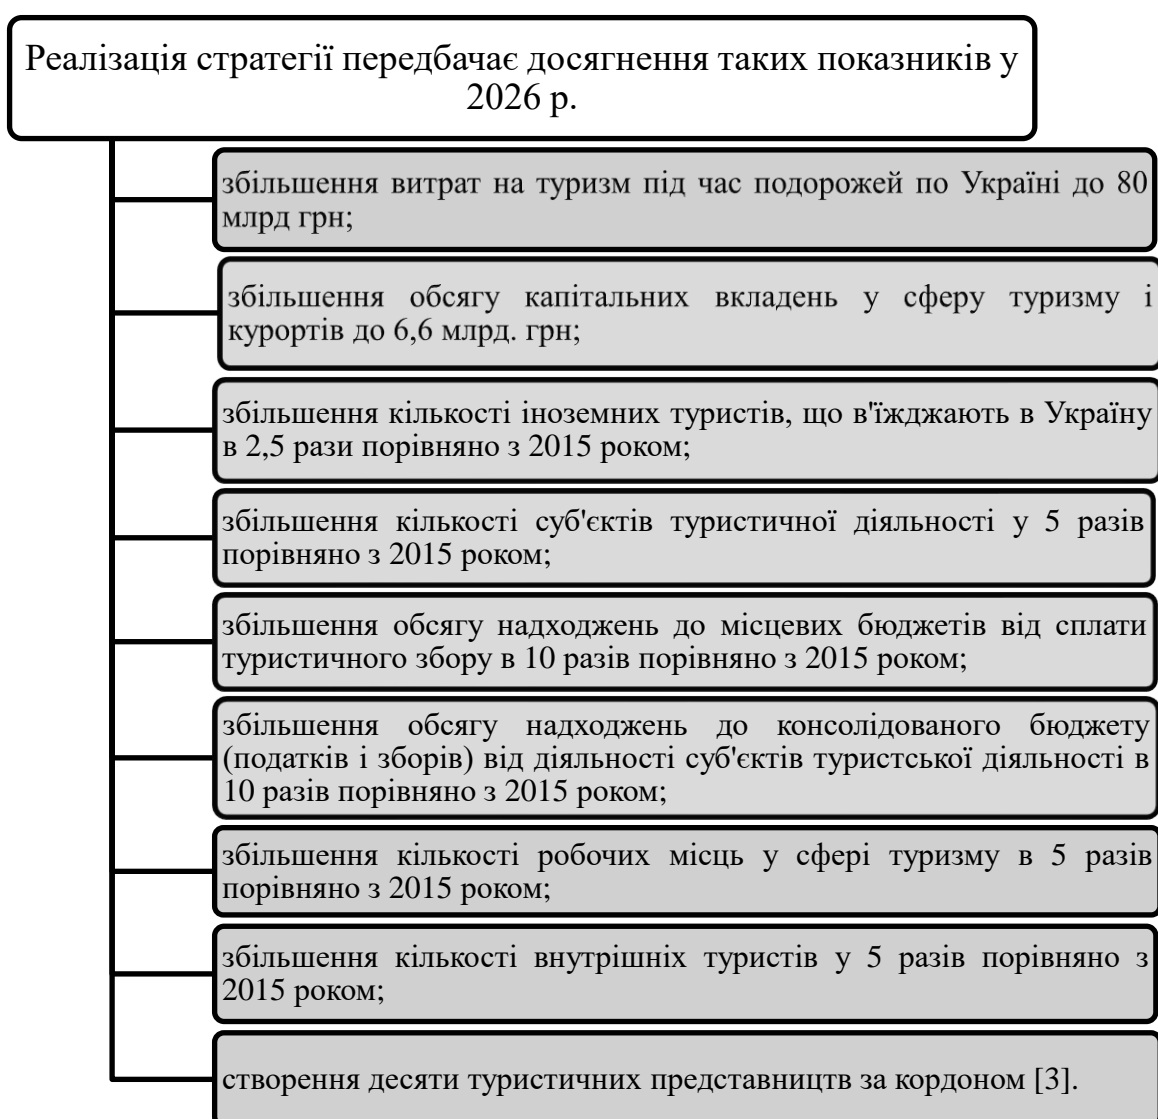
Реалізація стратегії передбачає досягнення таких показників у 2026 р.

збільшення витрат на туризм під час подорожей по Україні до 80 млрд грн;

збільшення обсягу капітальних вкладень у сферу туризму і курортів до 6,6 млрд. грн;

збільшення кількості іноземних туристів, що в'їжджають в Україну в 2,5 рази порівняно з 2015 роком;

збільшення кількості суб'єктів туристичної діяльності у 5 разів порівняно з 2015 роком;

збільшення обсягу надходжень до місцевих бюджетів від сплати туристичного збору в 10 разів порівняно з 2015 роком;

збільшення обсягу надходжень до консолідованого бюджету (податків і зборів) від діяльності суб'єктів туристської діяльності в 10 разів порівняно з 2015 роком;

збільшення кількості робочих місць у сфері туризму в 5 разів порівняно з 2015 роком;

збільшення кількості внутрішніх туристів у 5 разів порівняно з 2015 роком;

створення десяти туристичних представництв за кордоном [3].